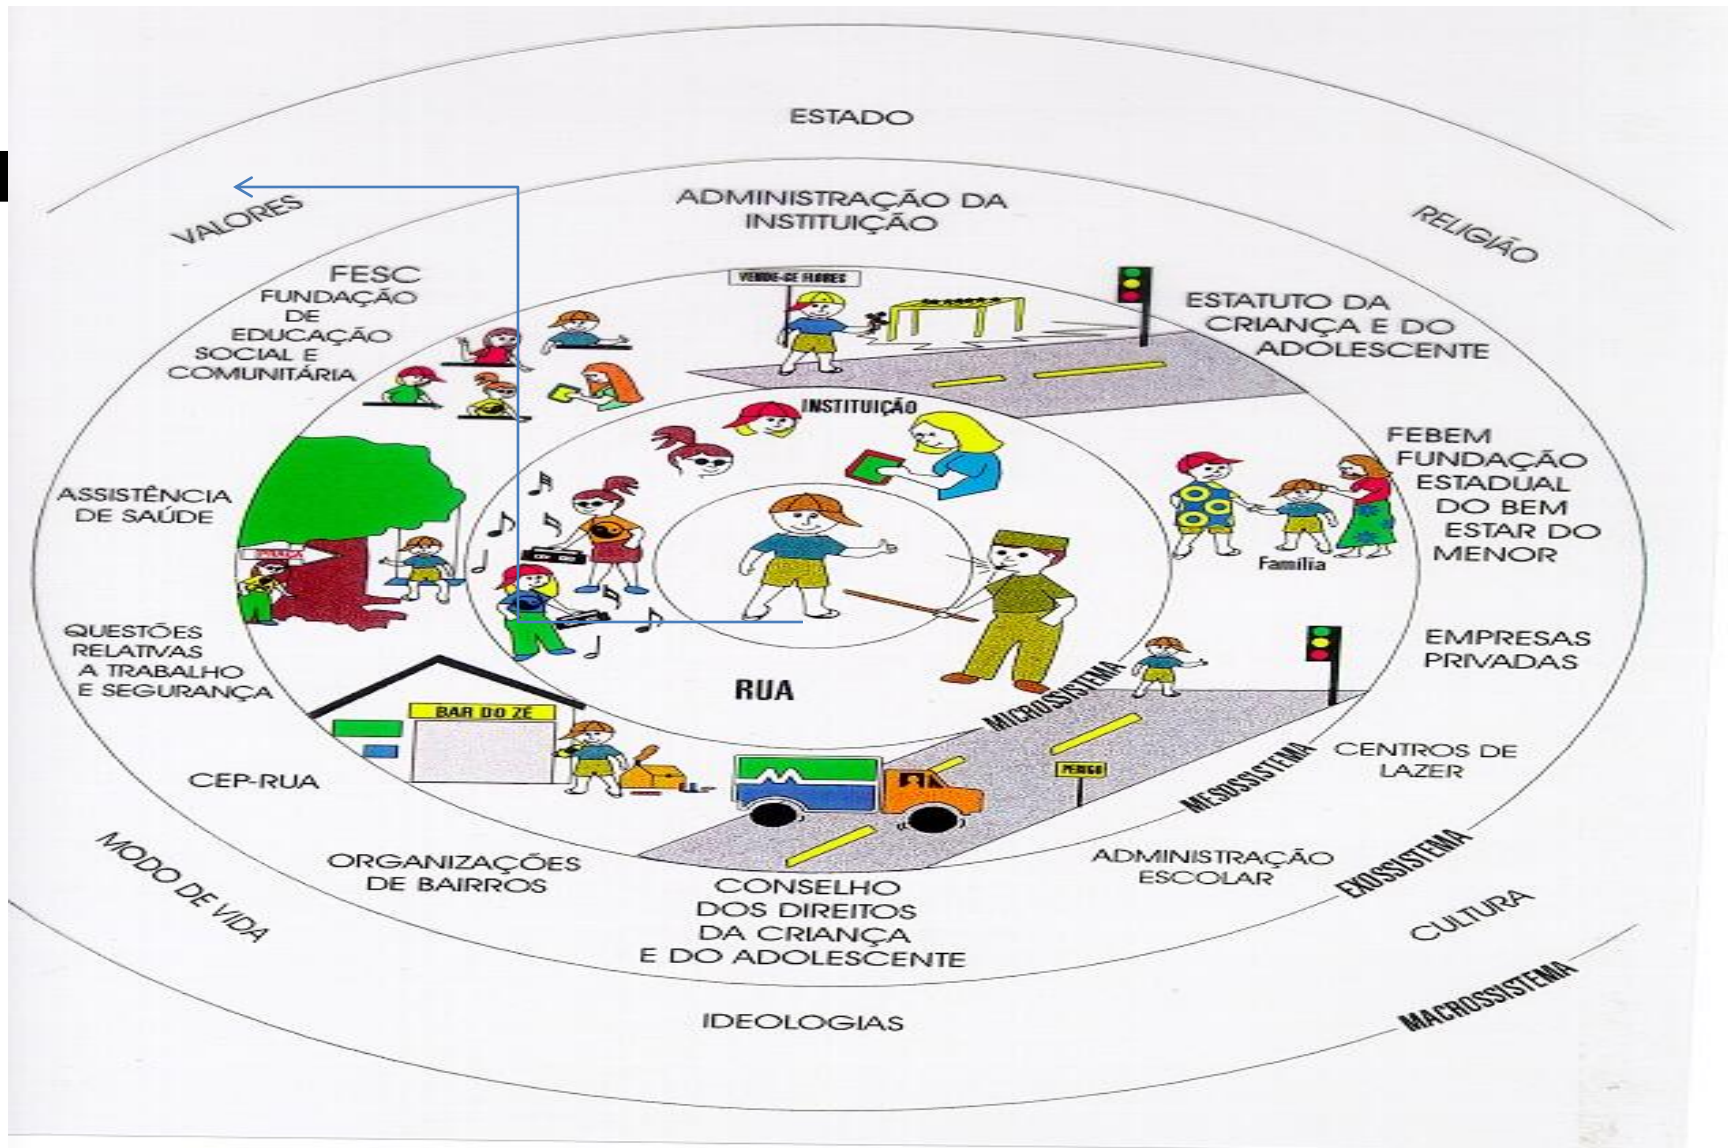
ESTADO

VALORES

RELIGIÃO

ADMINISTRAÇÃO DA INSTITUIÇÃO

FESC FUNDAÇÃO DE EDUCAÇÃO SOCIAL E COMUNITÁRIA

VENDE-SE FLORES

ESTATUTO DA CRIANÇA E DO ADOLESCENTE

INSTITUIÇÃO

FEBEM FUNDAÇÃO ESTADUAL DO BEM ESTAR DO MENOR

Família

ASSISTÊNCIA DE SAÚDE

QUESTÕES RELATIVAS A TRABALHO E SEGURANÇA

EMPRESAS PRIVADAS

RUA

MICROSSISTEMA

BAR DO ZÉ

CEP-RUA

PERIGO

MESOSSISTEMA

CENTROS DE LAZER

ORGANIZAÇÕES DE BAIRROS

ADMINISTRAÇÃO ESCOLAR

EXOSSISTEMA

MODO DE VIDA

CONSELHO DOS DIREITOS DA CRIANÇA E DO ADOLESCENTE

CULTURA

IDEOLOGIAS

MACROSSISTEMA